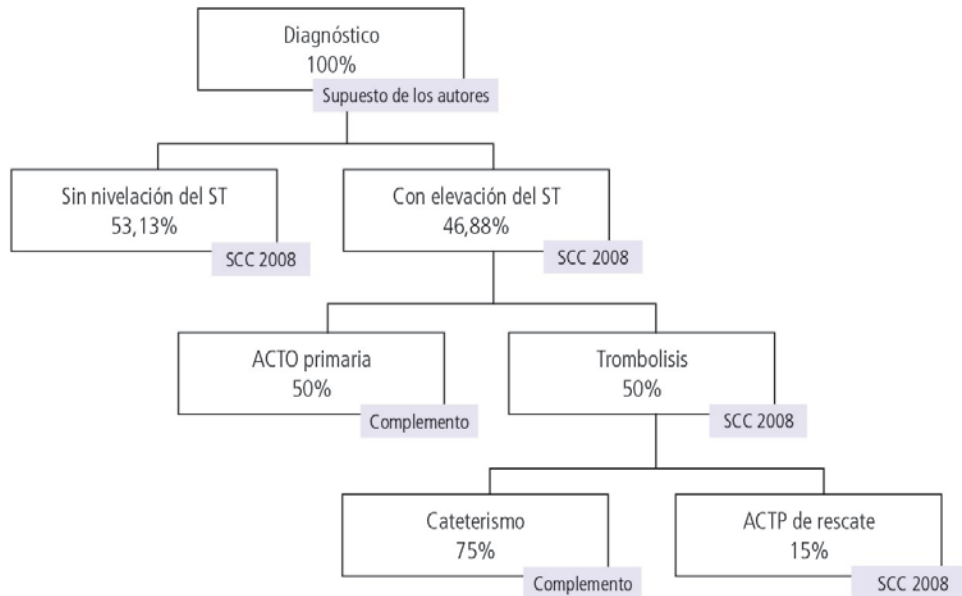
Diagnóstico
100%
Supuesto de los autores

Sin nivelación del ST
53,13%
SCC 2008

Con elevación del ST
46,88%
SCC 2008

ACTO primaria
50%
Complemento

Trombolisis
50%
SCC 2008

Cateterismo
75%
Complemento

ACTP de rescate
15%
SCC 2008